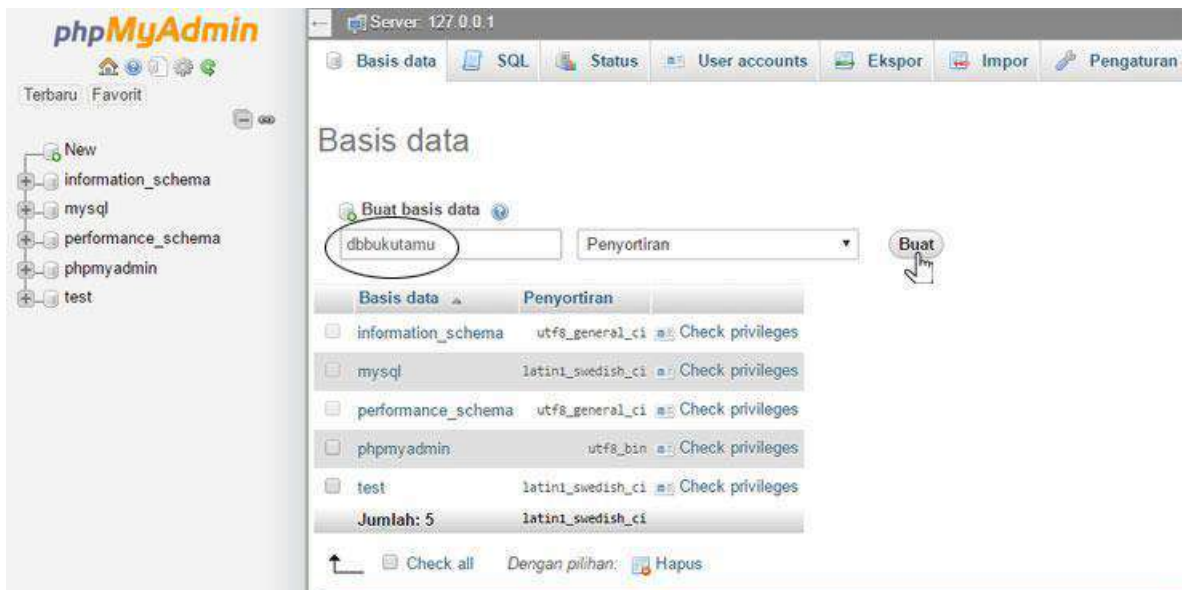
phpMyAdmin

Terbaru Favorit

New
information_schema
mysql
performance_schema
phpmyadmin
test

Server: 127.0.0.1

Basis data SQL Status User accounts Ekspor Impor Pengaturan

Basis data

Buat basis data

dbbukutamu Penyortiran Buat

| Basis data | Penyortiran | |
|---|---|---|
| information_schema | utf8_general_ci | Check privileges |
| mysql | latin1_swedish_ci | Check privileges |
| performance_schema | utf8_general_ci | Check privileges |
| phpmyadmin | utf8_bin | Check privileges |
| test | latin1_swedish_ci | Check privileges |
| Jumlah: 5 | latin1_swedish_ci | |

Check all Dengan pilihan: Hapus